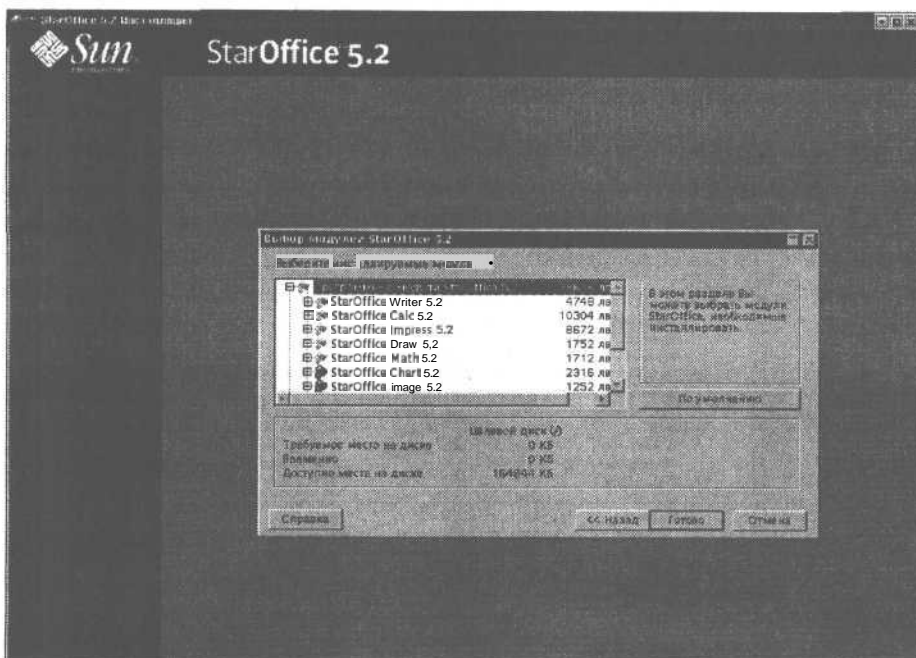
StarOffice 5.2 Инсталляция

Sun

StarOffice 5.2

Выбор модулей StarOffice 5.2

Выберите инсталлируемые модули

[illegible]

StarOffice Writer 5.2 4748 кБ
StarOffice Calc 5.2 10304 кБ
StarOffice Impress 5.2 8672 кБ
StarOffice Draw 5.2 1752 кБ
StarOffice Math 5.2 1712 кБ
StarOffice Chart 5.2 2316 кБ
StarOffice image 5.2 1252 кБ

В этом разделе Вы можете выбрать модули StarOffice, необходимые инсталлировать.

По умолчанию

Целевой диск (/)
Требуемое место на диске 0 КБ
Возможно 0 КБ
Доступно места на диске 164844 КБ

Справка

<< Назад

Готово

Отмена